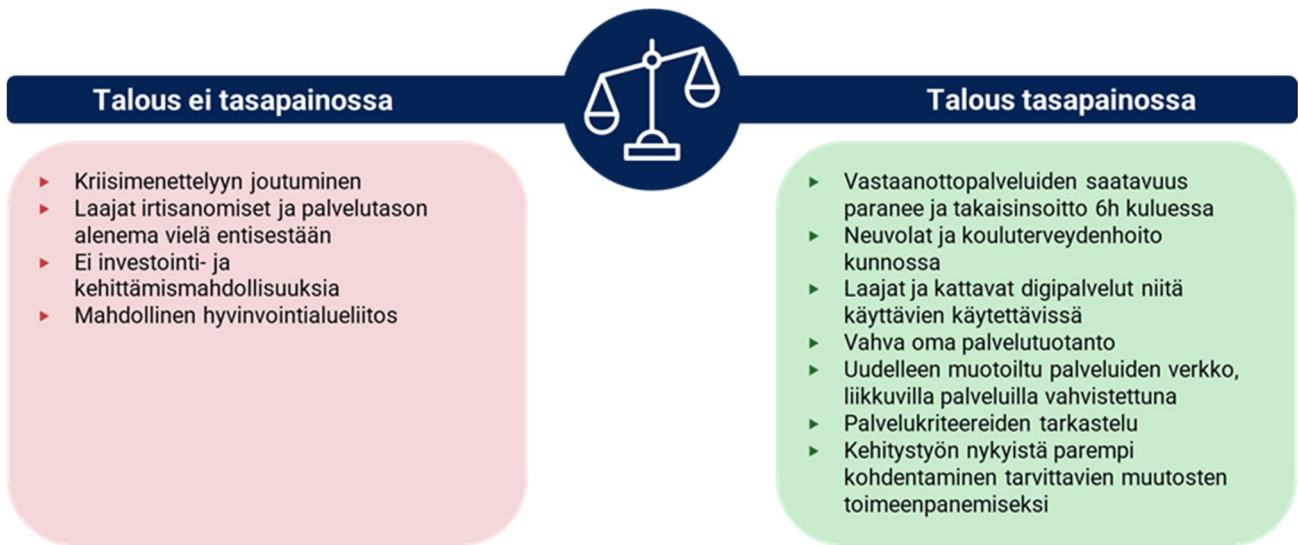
Talous ei tasapainossa

Talous tasapainossa

- Kriisimenettelyyn joutuminen
- Laajat irtisanomiset ja palvelutason alenema vielä entisestään
- Ei investointi- ja kehittämismahdollisuuksia
- Mahdollinen hyvinvointialueliitos

- Vastaanottopalveluiden saatavuus paranee ja takaisinsoitto 6h kuluessa
- Neuvolat ja kouluterveydenhoito kunnossa
- Laajat ja kattavat digipalvelut niitä käyttävien käytettävissä
- Vahva oma palvelutuotanto
- Uudelleen muotoiltu palveluiden verkko, liikkuvilla palveluilla vahvistettuna
- Palvelukriteereiden tarkastelu
- Kehitystyön nykyistä parempi kohdentaminen tarvittavien muutosten toimeenpanemiseksi